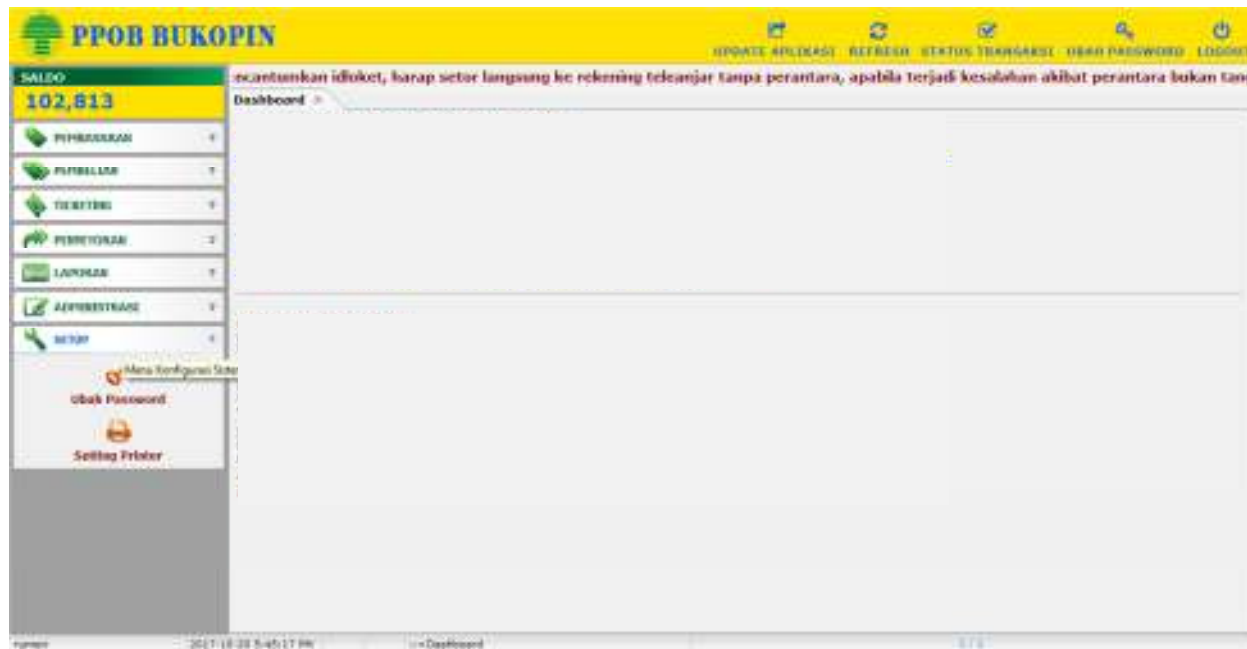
PPOB BUKOPIN

UPDATE APLIKASI REFRESH STATUS TRANSAKSI UBAH PASSWORD LOGOUT

SALDO
102,813

PEMBAYARAN
PEMBELIAN
TICKETING
PENYETORAN
LAPORAN
ADMINISTRASI
SETUP

Menu Konfigurasi Sete
Ubah Password
Setting Printer

ecantumkan diloket, harap setor langsung ke rekening teleanjar tanpa perantara, apabila terjadi kesalahan akibat perantara bukan tan

Dashboard

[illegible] 2017-10-20 5:45:17 PM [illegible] Dashboard